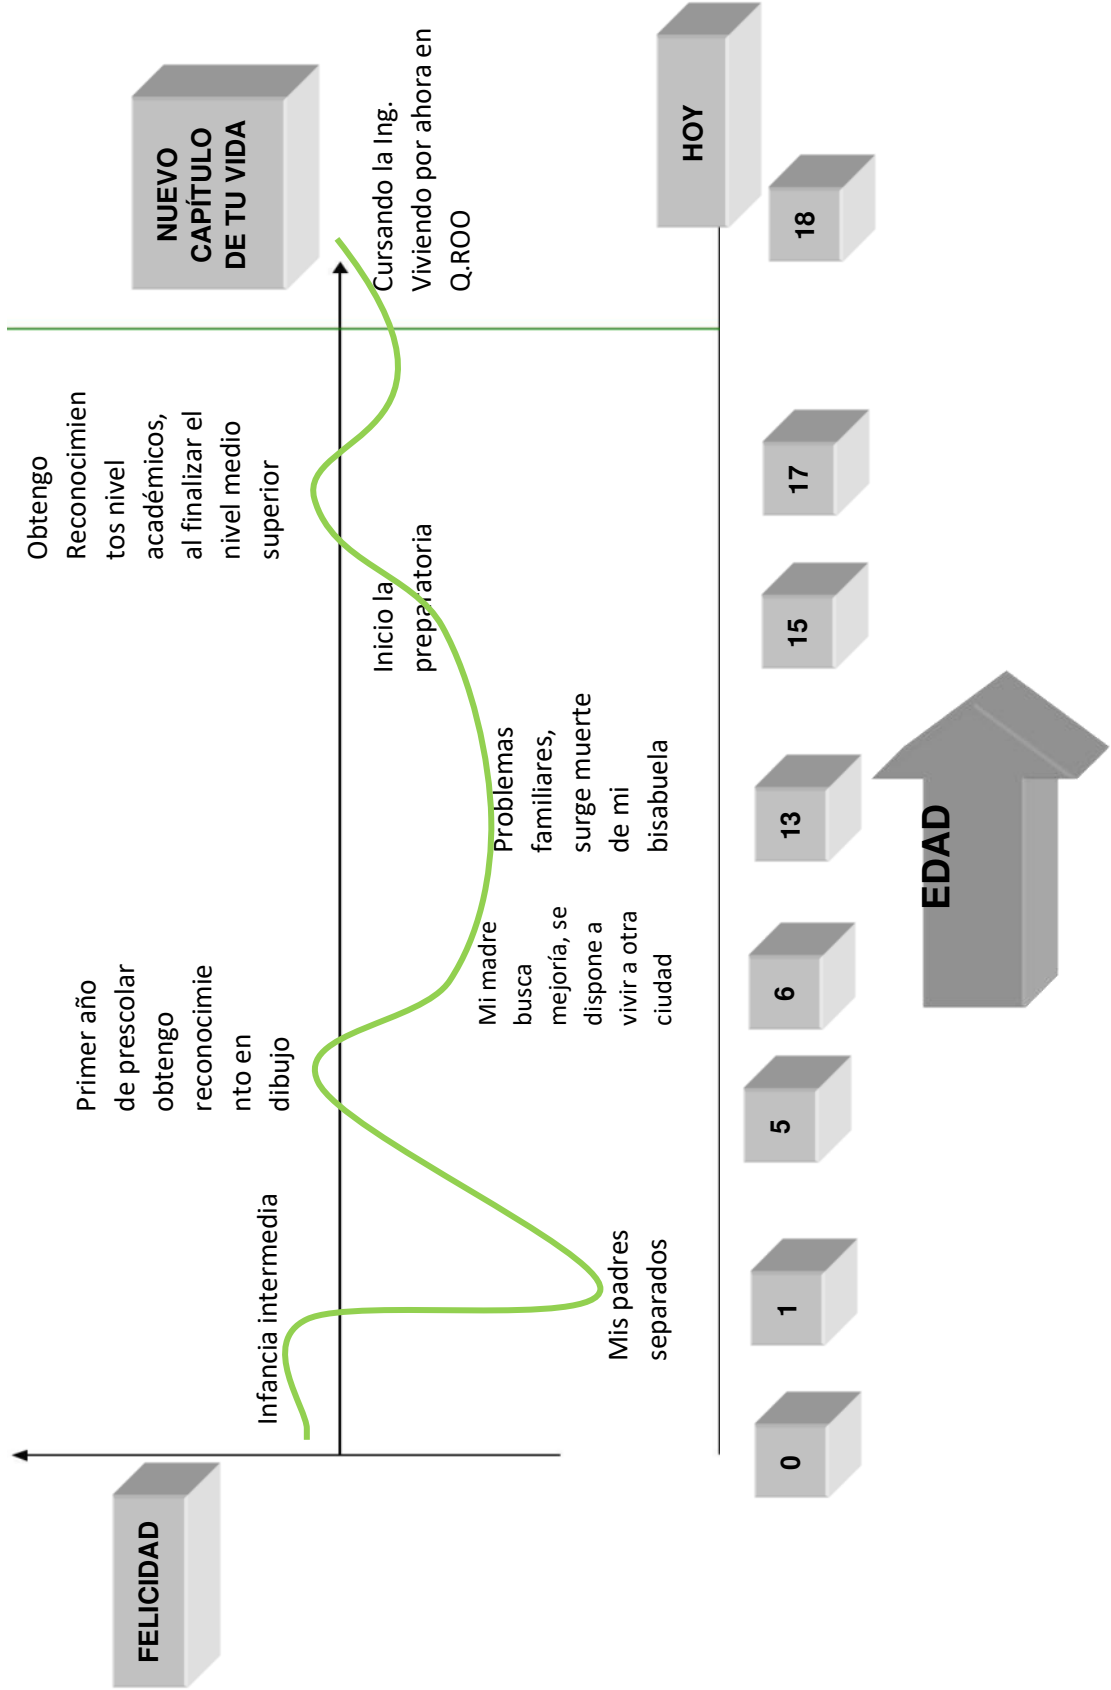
FELICIDAD

Infancia intermedia

Mis padres separados

Primer año de prescolar obtengo reconocimiento en dibujo

Mi madre busca mejoría, se dispone a vivir a otra ciudad

Problemas familiares, surge muerte de mi bisabuela

Inicio la preparatoria

Obtengo Reconocimientos nivel académicos, al finalizar el nivel medio superior

Cursando la Ing. Viviendo por ahora en Q.ROO

NUEVO CAPÍTULO DE TU VIDA

HOY

0

1

5

6

13

15

17

18

EDAD